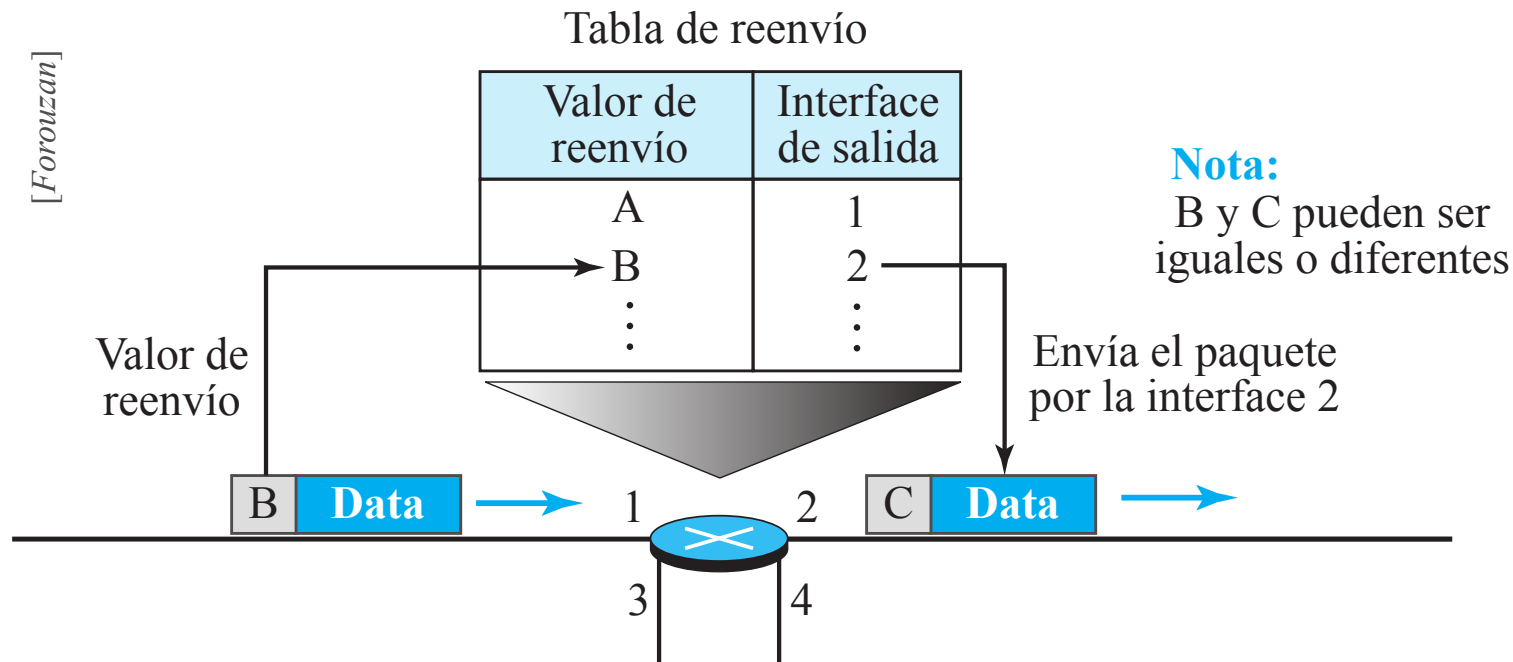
[Forouzan]

Tabla de reenvío

| Valor de reenvío | Interface de salida |
|---|---|
| A | 1 |
| B | 2 |
| ⋮ | ⋮ |

Nota:
B y C pueden ser iguales o diferentes

Valor de reenvío

Envía el paquete por la interface 2

B Data

1

2

C Data

3

4